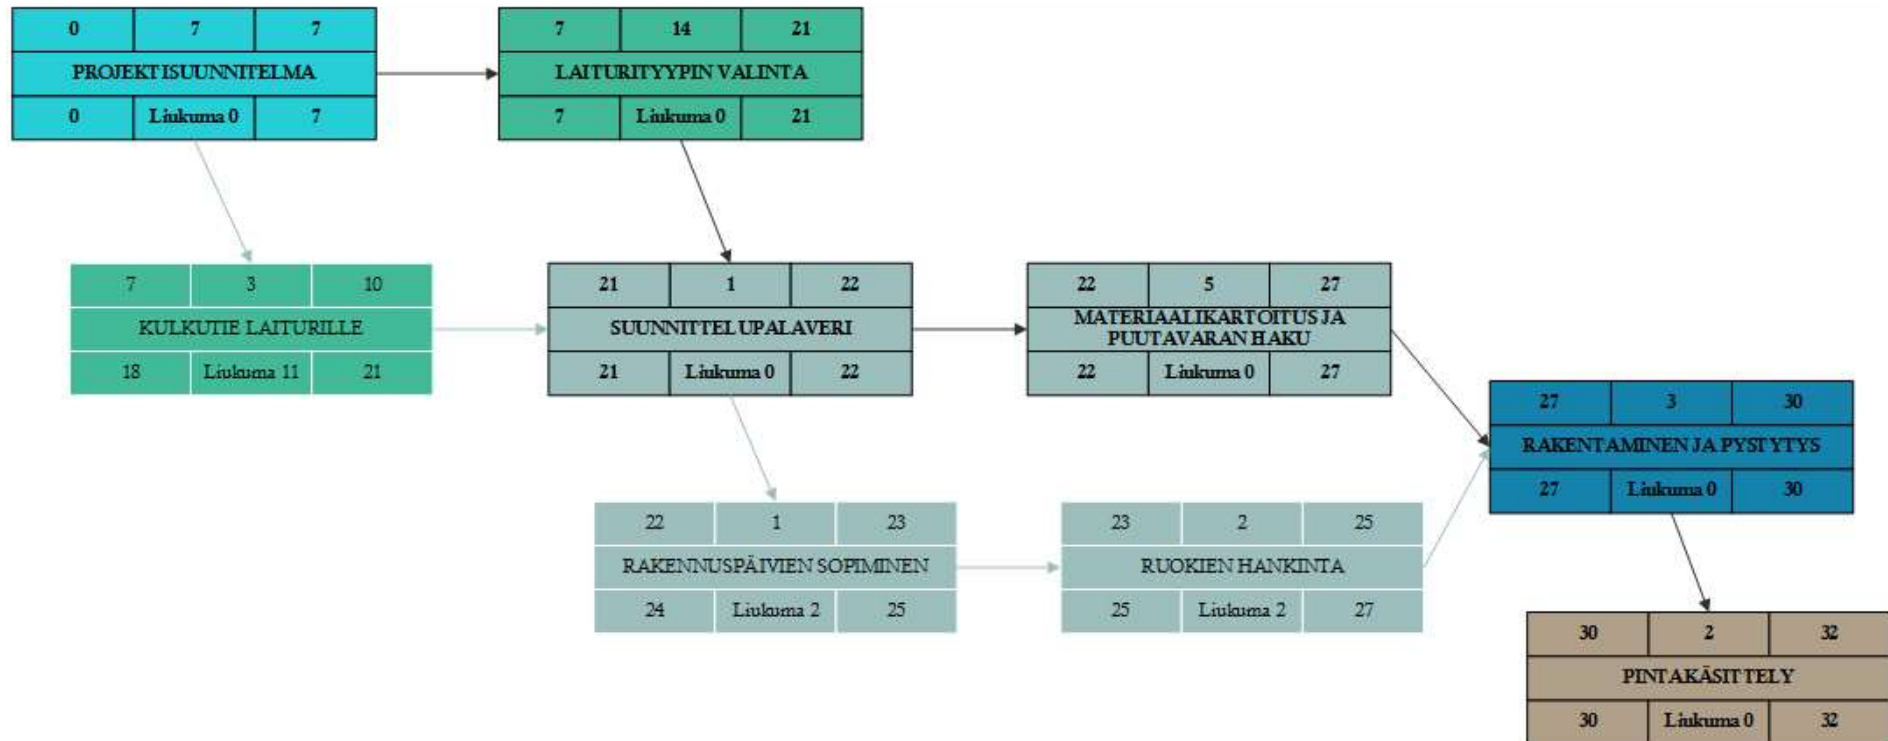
| 0 | 7 | 7 |
|---|---|---|
| PROJEKTISUUNNITELMA | | |
| 0 | Liukuma 0 | 7 |

| 7 | 14 | 21 |
|---|---|---|
| LAITURITYYPIN VALINTA | | |
| 7 | Liukuma 0 | 21 |

| 7 | 3 | 10 |
|---|---|---|
| KULKUTIE LAITURILLE | | |
| 18 | Liukuma 11 | 21 |

| 21 | 1 | 22 |
|---|---|---|
| SUUNNITTELUPALAVERI | | |
| 21 | Liukuma 0 | 22 |

| 22 | 5 | 27 |
|---|---|---|
| MATERIAALIKARTOITUS JA PUUTAVARAN HAKU | | |
| 22 | Liukuma 0 | 27 |

| 27 | 3 | 30 |
|---|---|---|
| RAKENTAMINEN JA PYSTYTYS | | |
| 27 | Liukuma 0 | 30 |

| 22 | 1 | 23 |
|---|---|---|
| RAKENNUSPÄIVIEN SOPIMINEN | | |
| 24 | Liukuma 2 | 25 |

| 23 | 2 | 25 |
|---|---|---|
| RUOKIEN HANKINTA | | |
| 25 | Liukuma 2 | 27 |

| 30 | 2 | 32 |
|---|---|---|
| PINTAKÄSITTELY | | |
| 30 | Liukuma 0 | 32 |